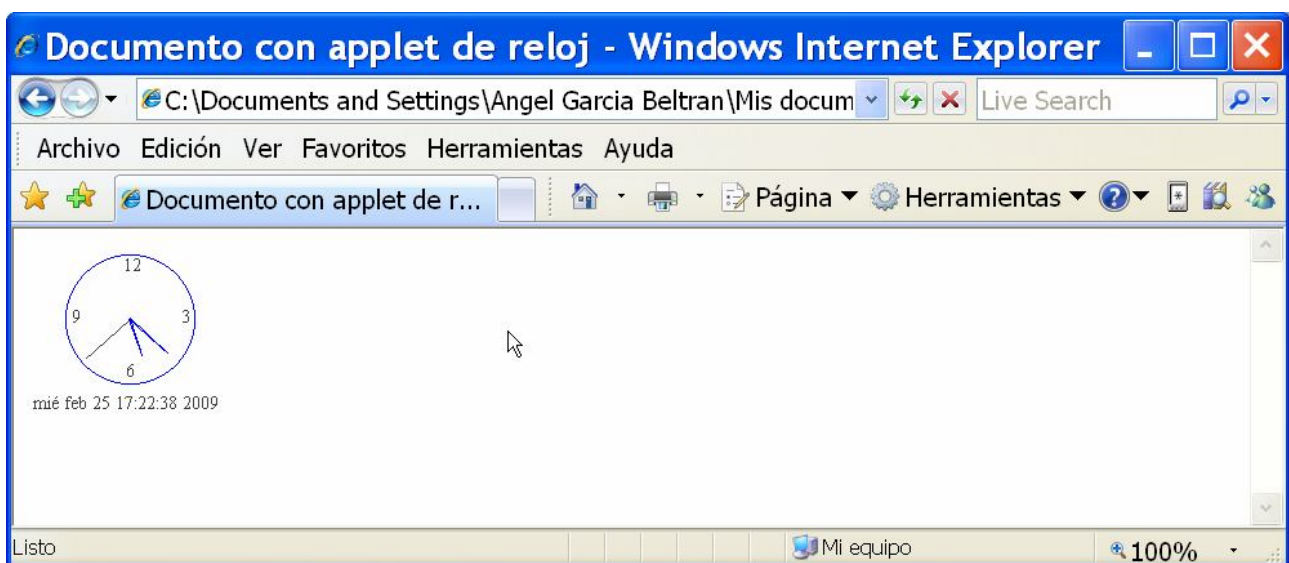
Documento con applet de reloj - Windows Internet Explorer

C:\Documents and Settings\Angel Garcia Beltran\Mis docum

Live Search

Archivo Edición Ver Favoritos Herramientas Ayuda

Documento con applet de r...

Página ▼ Herramientas ▼

12
9 3
6

mié feb 25 17:22:38 2009

Listo

Mi equipo

100%